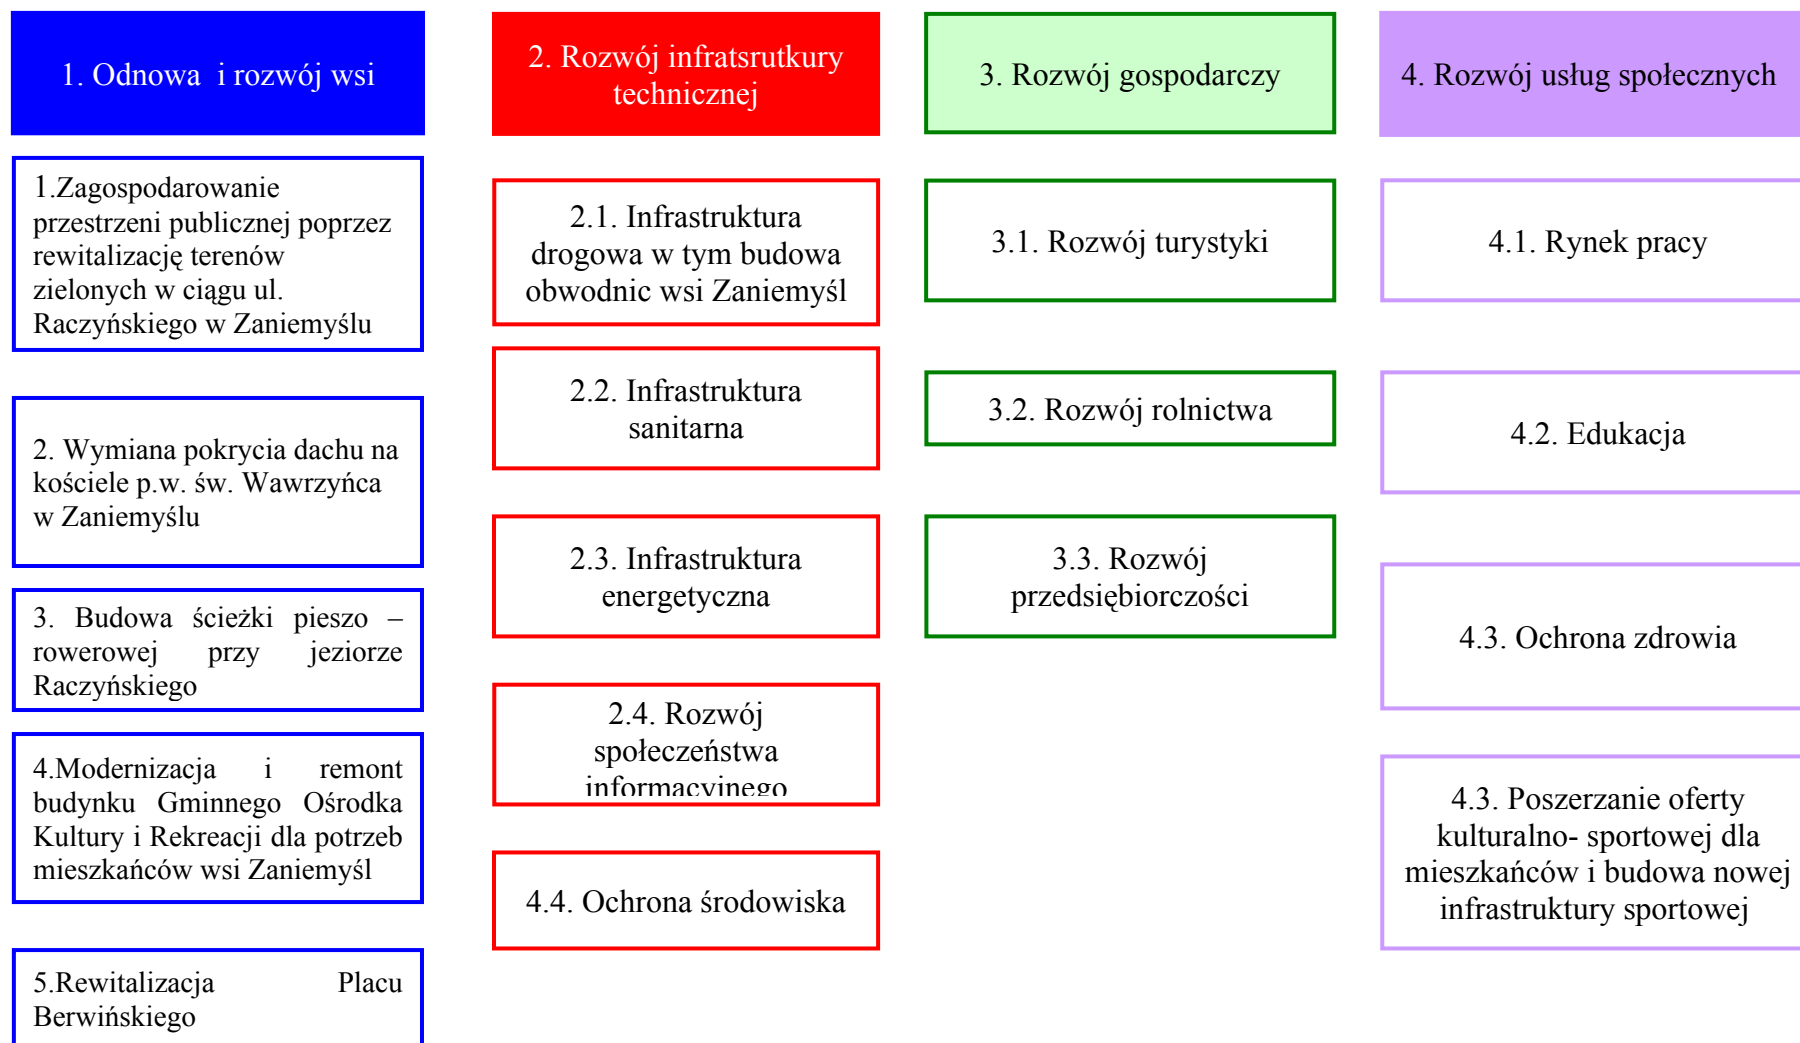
1. Odnowa i rozwój wsi

1.Zagospodarowanie przestrzeni publicznej poprzez rewitalizację terenów zielonych w ciągu ul. Raczyńskiego w Zaniemyślu

2. Wymiana pokrycia dachu na kościele p.w. św. Wawrzyńca w Zaniemyślu

3. Budowa ścieżki pieszo – rowerowej przy jeziorze Raczyńskiego

4.Modernizacja i remont budynku Gminnego Ośrodka Kultury i Rekreacji dla potrzeb mieszkańców wsi Zaniemyśl

5.Rewitalizacja Placu Berwińskiego

2. Rozwój infratsrutkury technicznej

2.1. Infrastruktura drogowa w tym budowa obwodnic wsi Zaniemyśl

2.2. Infrastruktura sanitarna

2.3. Infrastruktura energetyczna

2.4. Rozwój społeczeństwa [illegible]

4.4. Ochrona środowiska

3. Rozwój gospodarczy

3.1. Rozwój turystyki

3.2. Rozwój rolnictwa

3.3. Rozwój przedsiębiorczości

4. Rozwój usług społecznych

4.1. Rynek pracy

4.2. Edukacja

4.3. Ochrona zdrowia

4.3. Poszerzanie oferty kulturalno- sportowej dla mieszkańców i budowa nowej infrastruktury sportowej